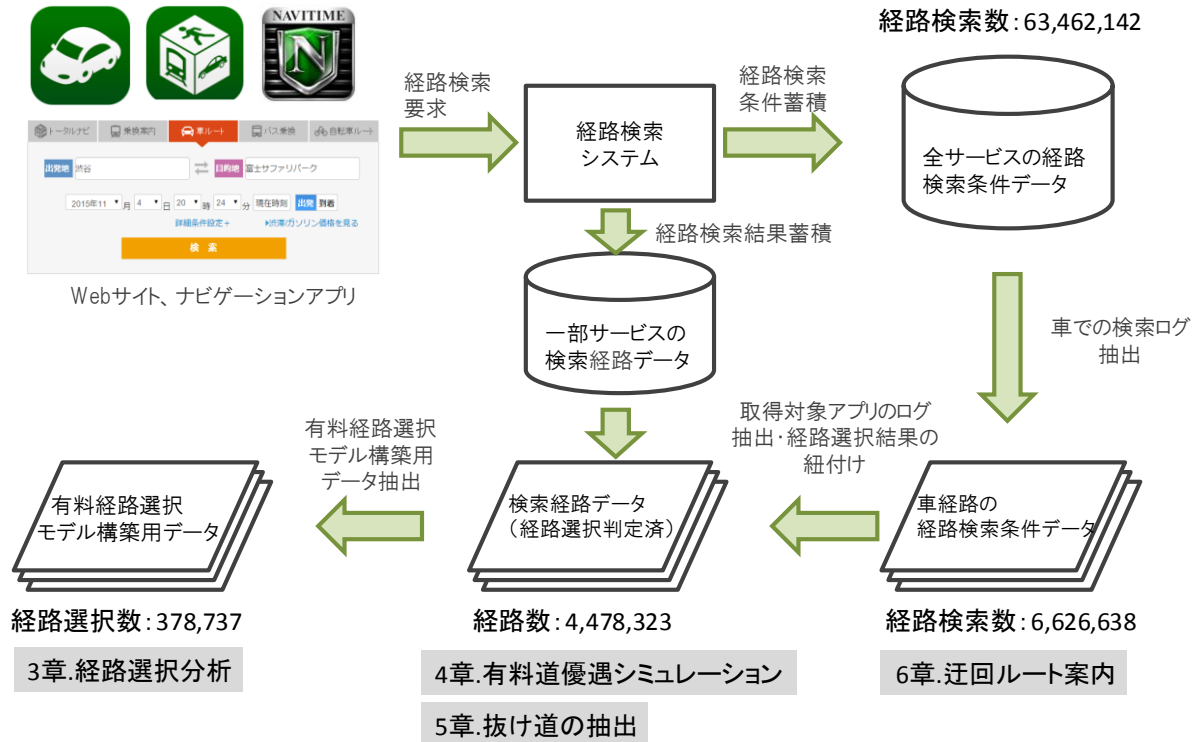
NAVITIME

トータルナビ　乗換案内　車ルート　バス乗換　自転車ルート

出発地 渋谷　目的地 富士サファリパーク

2015年11 月 4 日 20 時 24 分 現在時刻 出発 到着

詳細条件設定＋　渋滞/ガソリン価格を見る

検索

Webサイト、ナビゲーションアプリ

経路検索要求

経路検索システム

経路検索条件蓄積

経路検索数：63,462,142

全サービスの経路検索条件データ

経路検索結果蓄積

一部サービスの検索経路データ

車での検索ログ抽出

取得対象アプリのログ抽出･経路選択結果の紐付け

有料経路選択モデル構築用データ抽出

有料経路選択モデル構築用データ

検索経路データ（経路選択判定済）

車経路の経路検索条件データ

経路選択数：378,737

経路数：4,478,323

経路検索数：6,626,638

3章.経路選択分析

4章.有料道優遇シミュレーション

5章.抜け道の抽出

6章.迂回ルート案内